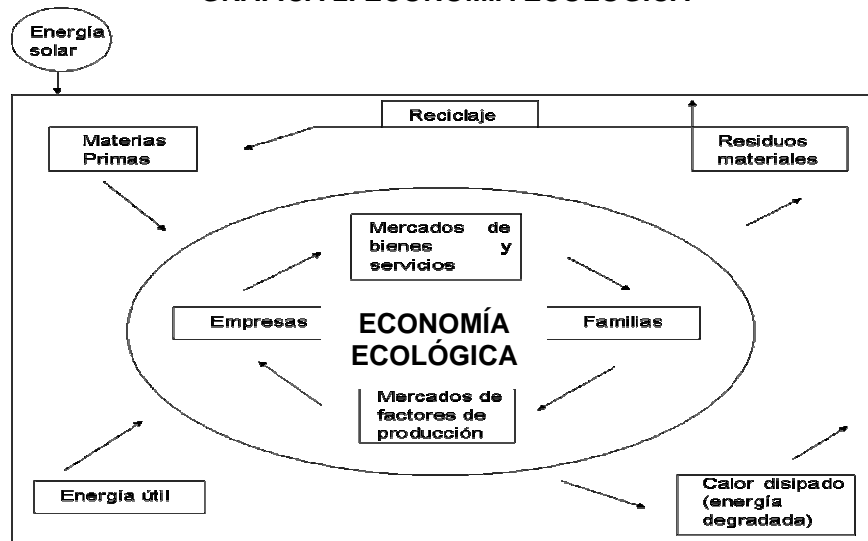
Energía solar

Reciclaje

Materias Primas

Residuos materiales

Mercados de bienes y servicios

Empresas

ECONOMÍA ECOLÓGICA

Familias

Mercados de factores de producción

Energía útil

Calor disipado (energía degradada)